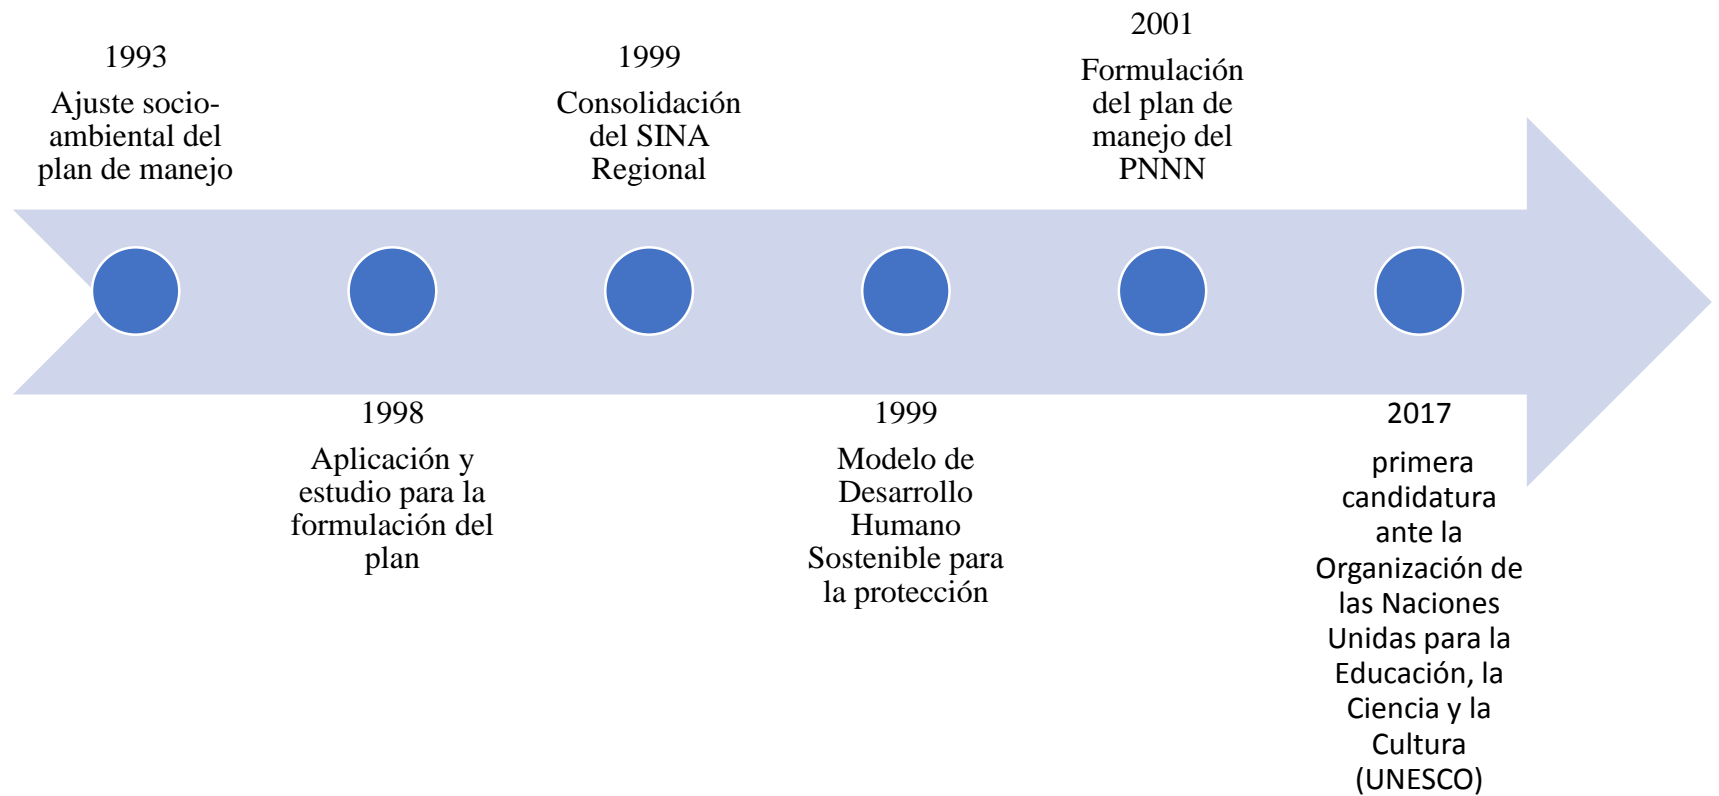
1993
Ajuste socio-ambiental del plan de manejo

1998
Aplicación y estudio para la formulación del plan

1999
Consolidación del SINA Regional

1999
Modelo de Desarrollo Humano Sostenible para la protección

2001
Formulación del plan de manejo del PNNN

2017
primera candidatura ante la Organización de las Naciones Unidas para la Educación, la Ciencia y la Cultura (UNESCO)